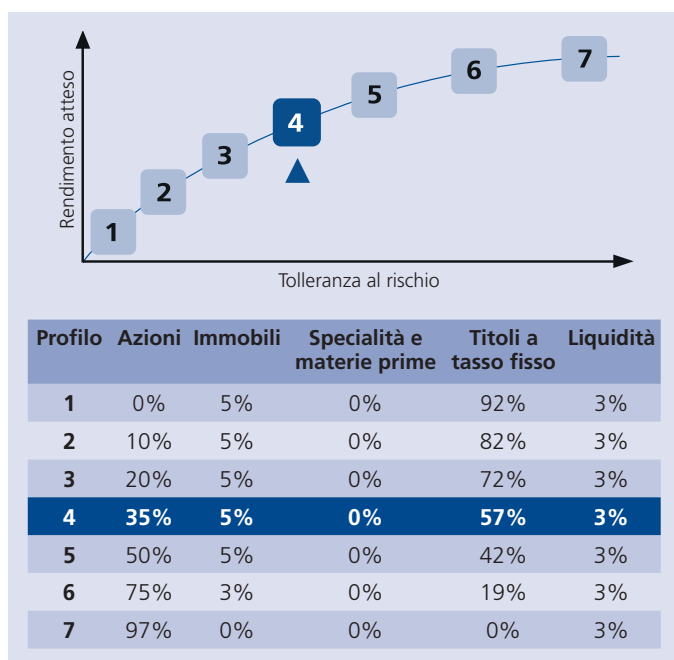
Rendimento atteso

1
2
3
4
5
6
7

Tolleranza al rischio

| Profilo | Azioni | Immobili | Specialità e materie prime | Titoli a tasso fisso | Liquidità |
|---|---|---|---|---|---|
| 1 | 0% | 5% | 0% | 92% | 3% |
| 2 | 10% | 5% | 0% | 82% | 3% |
| 3 | 20% | 5% | 0% | 72% | 3% |
| 4 | 35% | 5% | 0% | 57% | 3% |
| 5 | 50% | 5% | 0% | 42% | 3% |
| 6 | 75% | 3% | 0% | 19% | 3% |
| 7 | 97% | 0% | 0% | 0% | 3% |